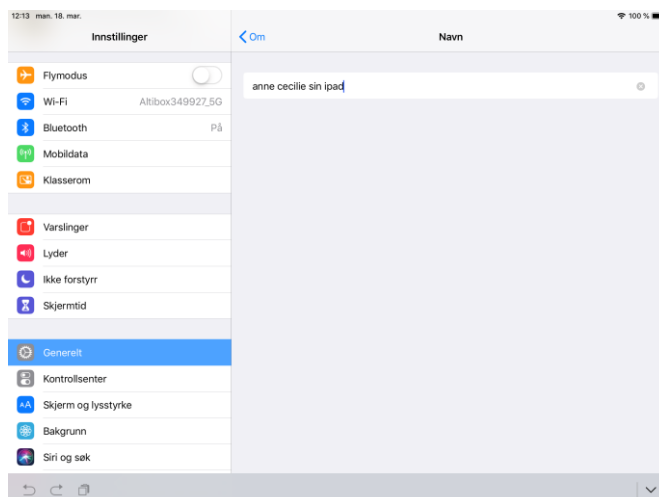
12:13 man. 18. mar.
100 %

Innstillinger

Flymodus
Wi-Fi Altibox349927_5G
Bluetooth På
Mobildata
Klasserom

Varslinger
Lyder
Ikke forstyrr
Skjermtid

Generelt
Kontrollsenter
Skjerm og lysstyrke
Bakgrunn
Siri og søk

Om
Navn

anne cecilie sin ipad